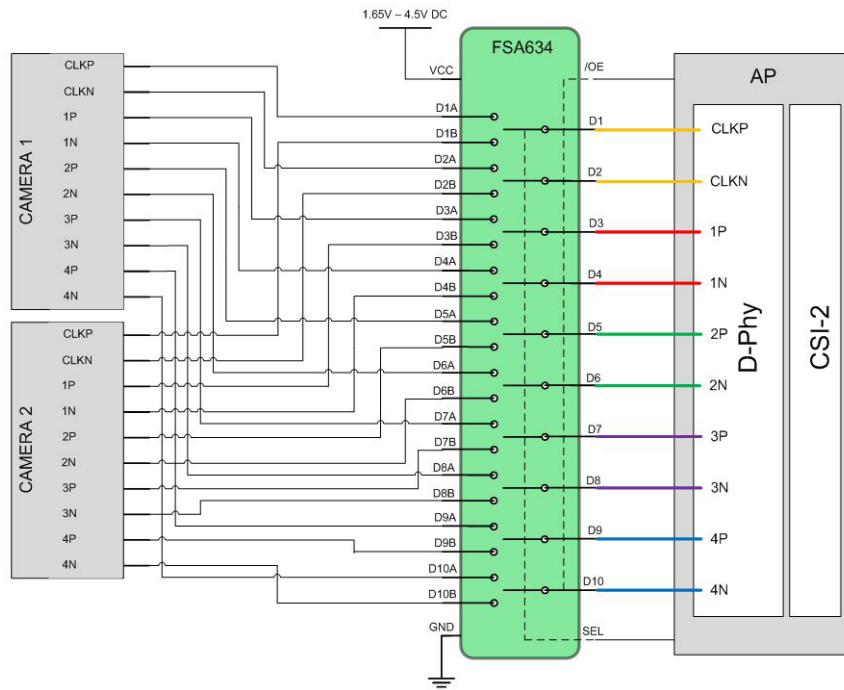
1.65V – 4.5V DC

FSA634

VCC

/OE

AP

CAMERA 1

CLKP
CLKN
1P
1N
2P
2N
3P
3N
4P
4N

CAMERA 2

CLKP
CLKN
1P
1N
2P
2N
3P
3N
4P
4N

D1A
D1B
D2A
D2B
D3A
D3B
D4A
D4B
D5A
D5B
D6A
D6B
D7A
D7B
D8A
D8B
D9A
D9B
D10A
D10B

GND

SEL

D1
D2
D3
D4
D5
D6
D7
D8
D9
D10

CLKP
CLKN
1P
1N
2P
2N
3P
3N
4P
4N

D-Phy

CSI-2